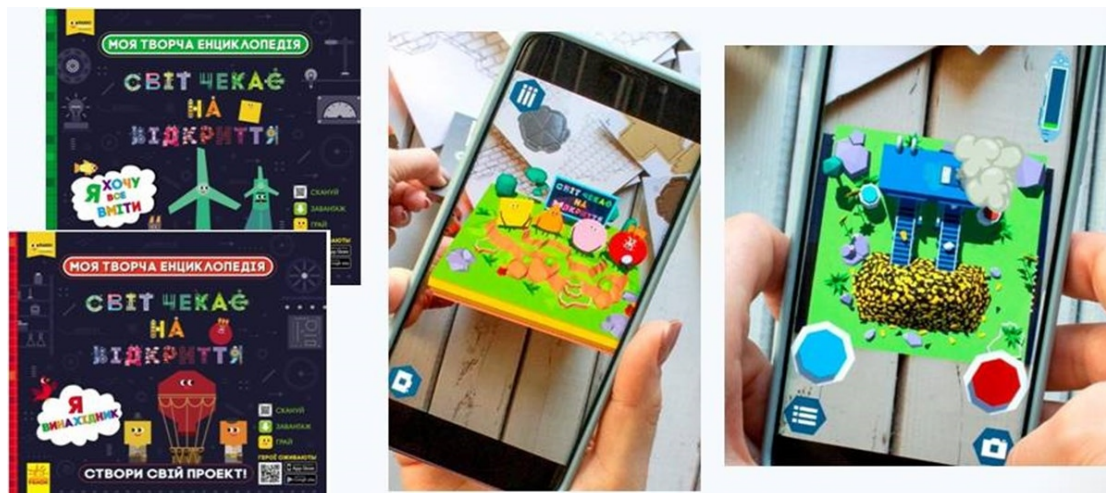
МОЯ ТВОРЧА ЕНЦИКЛОПЕДІЯ

СВІТ ЧЕКАЄ НА ВІДКРИТТЯ

Я ХОЧУ ВСЕ ВМІТИ

СКАНУЙ
ЗАВАНТАЖ
ГРАЙ

МОЯ ТВОРЧА ЕНЦИКЛОПЕДІЯ

СВІТ ЧЕКАЄ НА ВІДКРИТТЯ

Я ВИНАХІДНИК

СКАНУЙ
ЗАВАНТАЖ
ГРАЙ

ГЕРОЇ ОЖИВАЮТЬ

СТВОРИ СВІЙ ПРОЕКТ!

СВІТ ЧЕКАЄ НА ВІДКРИТТЯ